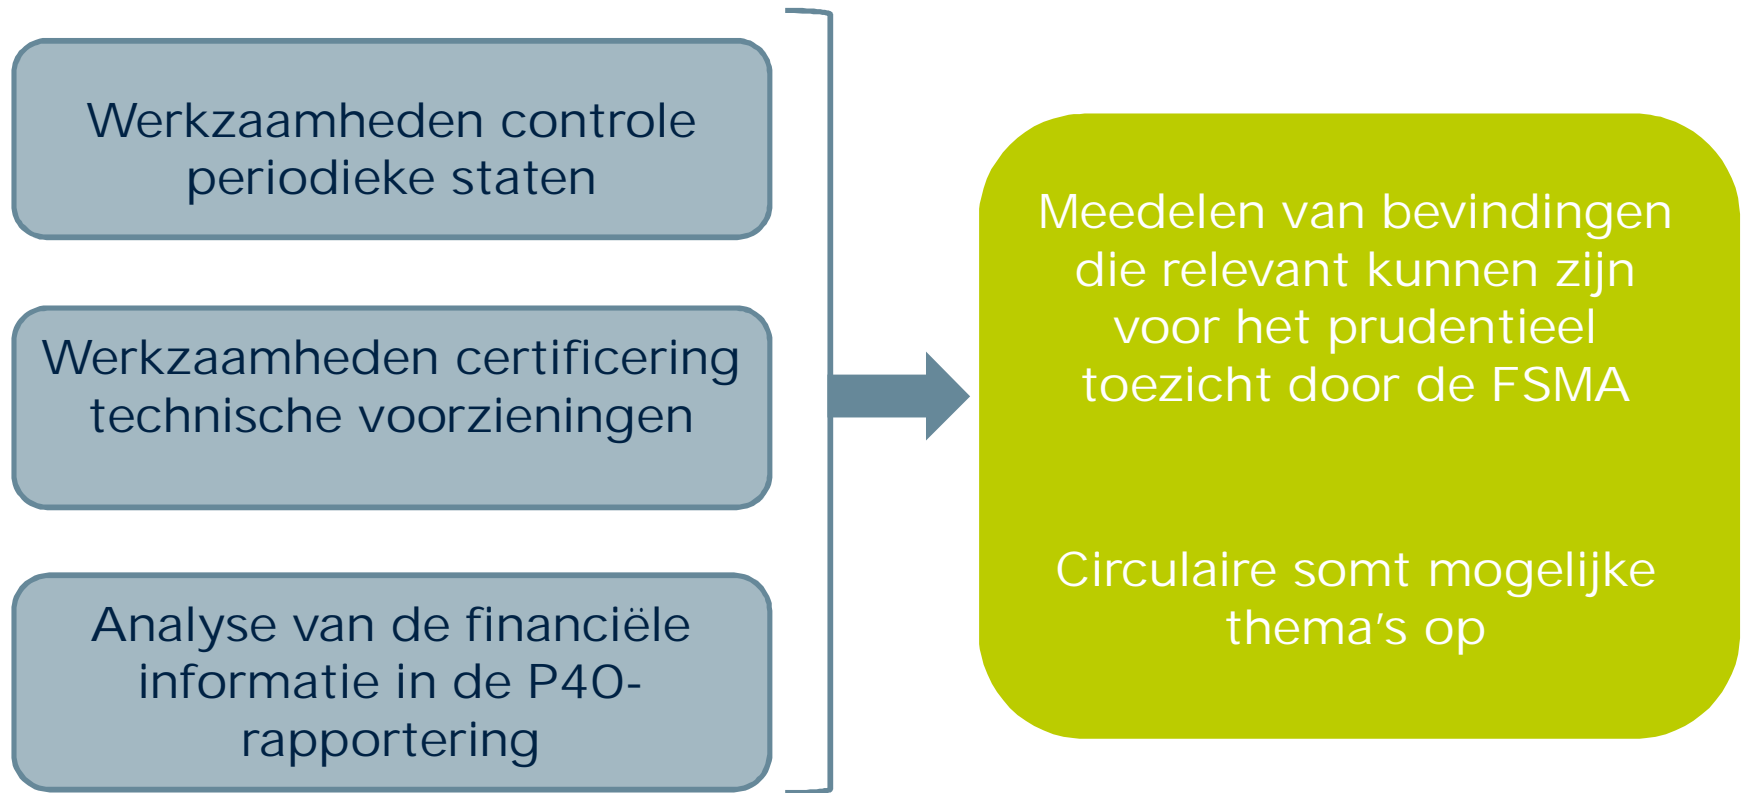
Werkzaamheden controle periodieke staten

Werkzaamheden certificering technische voorzieningen

Analyse van de financiële informatie in de P40-rapportering

Meedelen van bevindingen die relevant kunnen zijn voor het prudentieel toezicht door de FSMA

Circulaire somt mogelijke thema’s op